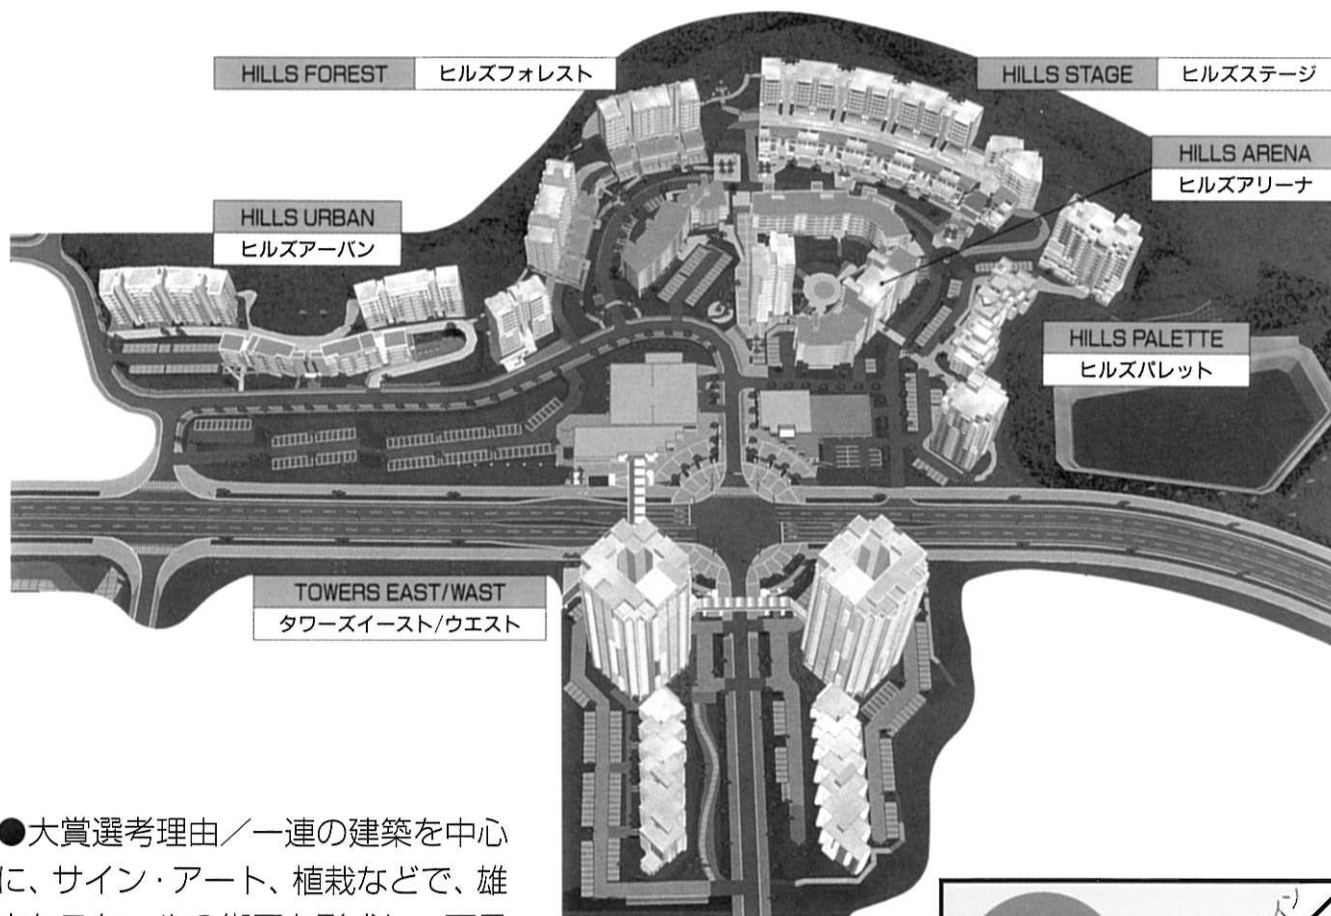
HILLS FOREST ヒルズフォレスト

HILLS STAGE ヒルズステージ

HILLS ARENA ヒルズアリーナ

HILLS URBAN ヒルズアーバン

HILLS PALETTE ヒルズパレット

TOWERS EAST/WAST タワーズイースト/ウエスト

●大賞選考理由／一連の建築を中心に、サイン・アート、植栽などで、雄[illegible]